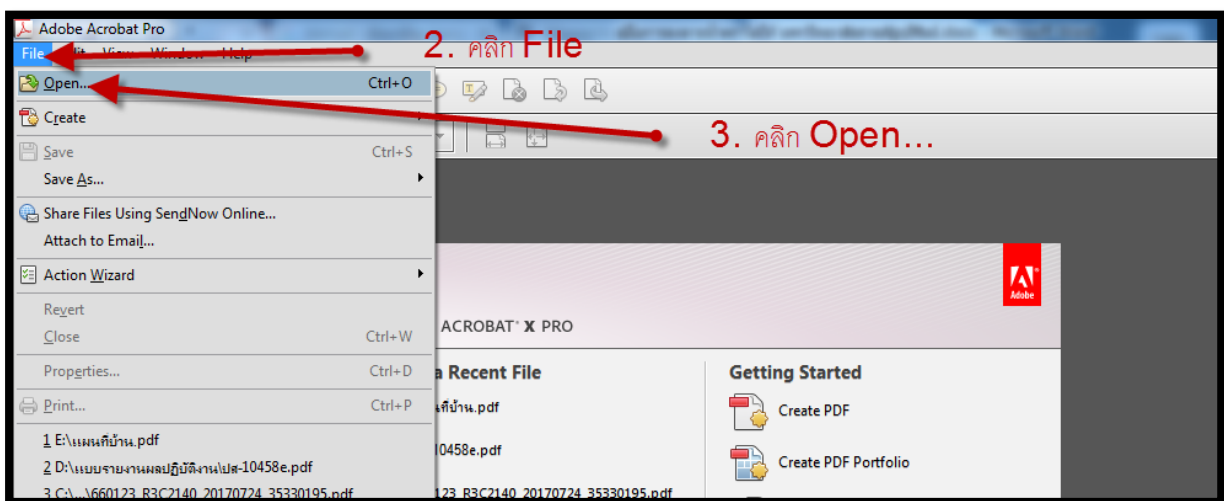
Adobe Acrobat Pro

File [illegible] View Window Help

2. คลิก File

Open... Ctrl+O

Create

3. คลิก Open...

Save Ctrl+S

Save As...

Share Files Using SendNow Online...

Attach to Email...

Action Wizard

Revert

Close Ctrl+W

Properties... Ctrl+D

Print... Ctrl+P

1 E:\แผนที่บ้าน.pdf

2 D:\แบบรายงานผลปฏิบัติงาน\ปส-10458e.pdf

3 C:\...\660123_R3C2140_20170724_35330195.pdf

Adobe

ACROBAT X PRO

a Recent File

นที่บ้าน.pdf

10458e.pdf

123_R3C2140_20170724_35330195.pdf

Getting Started

Create PDF

Create PDF Portfolio